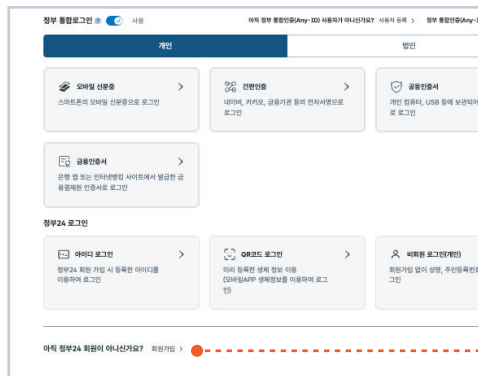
정부 통합로그인 사용

아직 정부 통합인증(Any-ID) 사용자가 아니신가요? 사용자 등록 > 정부 통합인증(Any-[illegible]

개인 법인

모바일 신분증 >
스마트폰의 모바일 신분증으로 로그인

간편인증 >
네이버, 카카오, 금융기관 등의 전자서명으로 로그인

공동인증서
개인 컴퓨터, USB 등에 보관되어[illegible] 로 로그인

금융인증서 >
은행 앱 또는 인터넷뱅킹 사이트에서 발급한 금융결제원 인증서로 로그인

정부24 로그인

아이디 로그인 >
정부24 회원 가입 시 등록한 아이디를 이용하여 로그인

QR코드 로그인 >
미리 등록한 생체 정보 이용 (모바일APP 생체정보를 이용하여 로그인)

비회원 로그인(개인)
회원가입 없이 성명, 주민등록번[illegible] 그인

아직 정부24 회원이 아니신가요? 회원가입 >